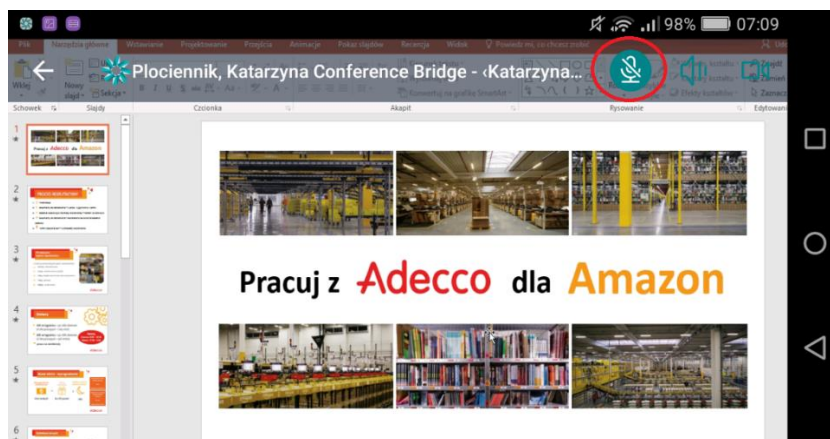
98% 07:09

Plik Narzędzia główne Wstawianie Projektowanie Przejścia Animacje Pokaz slajdów Recenzja Widok Powiedz mi, co chcesz zrobić

Plociennik, Katarzyna Conference Bridge - ‹Katarzyna...

Wklej Nowy slajd Sekcja

Konwertuj na grafikę SmartArt

Schowek Slajdy Czcionka Akapit Rysowanie Edytowanie

Zamacz

1
2
3
4
5
6

Pracuj z Adecco dla Amazon